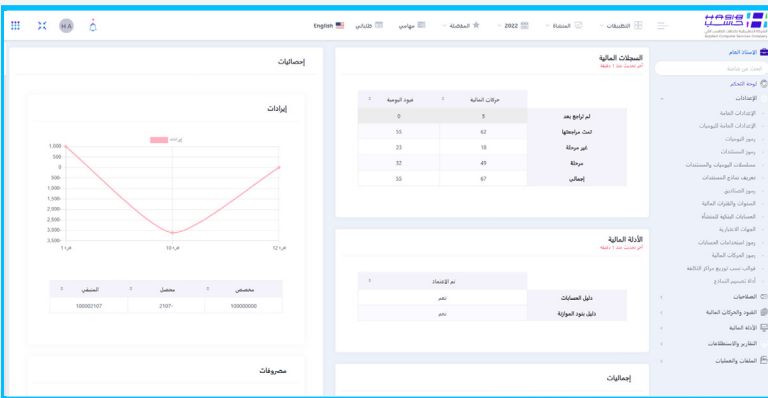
HASIB

الإستاذ العام
البحث عن قائمة
لوحة التحكم
الإعدادات
الإعدادات العامة
الإعدادات العامة اليوميات
رموز اليوميات
رموز المستندات
مسلسلات اليوميات والمستندات
تعريف نماذج المستندات
رموز الصناديق
السنوات والفترات المالية
الحسابات البنكية المستخدمة
الجهات الاعتبارية
رموز استخدامات الحسابات
رموز المراكز المالية
قوالب نسب توزيع مراكز التكلفة
أداة تصميم النماذج
الصلاحيات
القيود والحركات المالية
الأدلة المالية
التقارير والاستعلامات
الملفات والعمليات

التطبيقات | المنشأة | 2022 | المفضلة | مهامي | طلباتي | English | HA

السجلات المالية
آخر تحديث منذ 1 دقيقة

| | حركات النمالية | قيود اليومية |
|---|---|---|
| لم تراجع بعد | 5 | 0 |
| تمت مراجعتها | 62 | 55 |
| غير مرحلة | 18 | 23 |
| مرحلة | 49 | 32 |
| إجمالي | 67 | 55 |

الأدلة المالية
آخر تحديث منذ 1 دقيقة

| | تم الاعتماد |
|---|---|
| دليل الحسابات | نعم |
| دليل بنود الموازنة | نعم |

إجماليات

إحصائيات

إيرادات
إيرادات
1,000
500
0
-500
-1,000
-1,500
-2,000
-2,500
-3,000
-3,500
ف 1
ف 10
ف 12

| مخصص | محصل | المتبقي |
|---|---|---|
| 100000000 | -2107 | 100002107 |

مصروفات